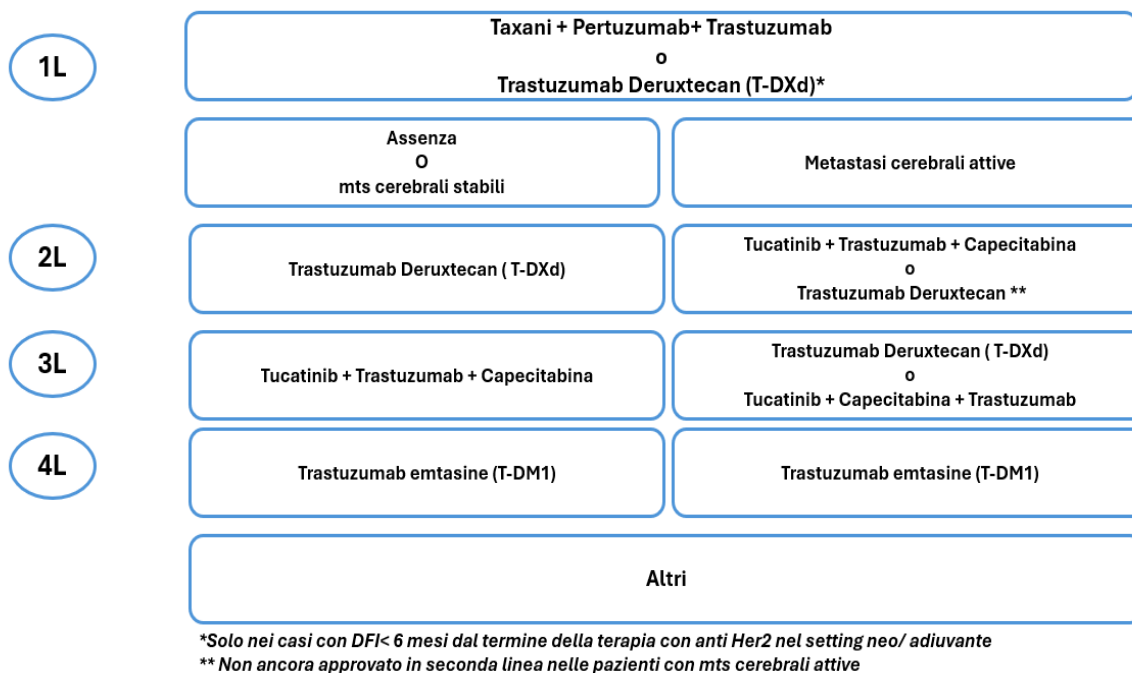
1L

Taxani + Pertuzumab+ Trastuzumab
o
Trastuzumab Deruxtecan (T-DXd)*

Assenza
O
mts cerebrali stabili

Metastasi cerebrali attive

2L

Trastuzumab Deruxtecan ( T-DXd)

Tucatinib + Trastuzumab + Capecitabina
o
Trastuzumab Deruxtecan **

3L

Tucatinib + Trastuzumab + Capecitabina

Trastuzumab Deruxtecan ( T-DXd)
o
Tucatinib + Capecitabina + Trastuzumab

4L

Trastuzumab emtasine (T-DM1)

Trastuzumab emtasine (T-DM1)

Altri

*Solo nei casi con DFI< 6 mesi dal termine della terapia con anti Her2 nel setting neo/ adiuvante
** Non ancora approvato in seconda linea nelle pazienti con mts cerebrali attive